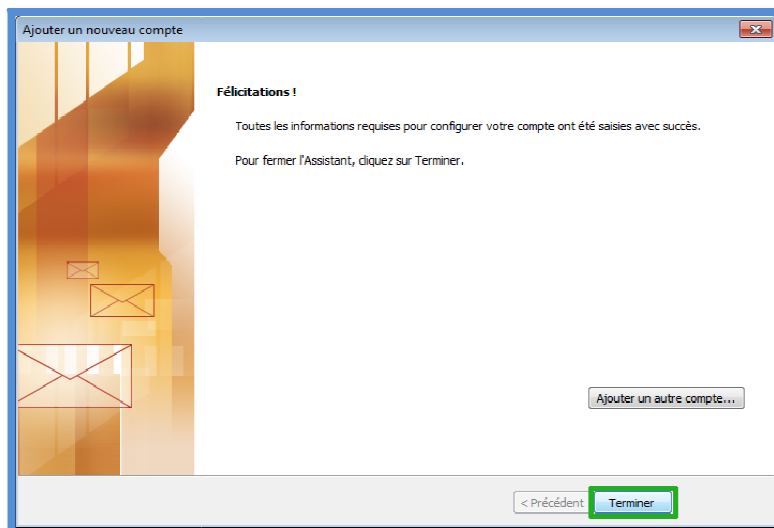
Ajouter un nouveau compte

Félicitations !

Toutes les informations requises pour configurer votre compte ont été saisies avec succès.

Pour fermer l'Assistant, cliquez sur Terminer.

Ajouter un autre compte...

< Précédent

Terminer